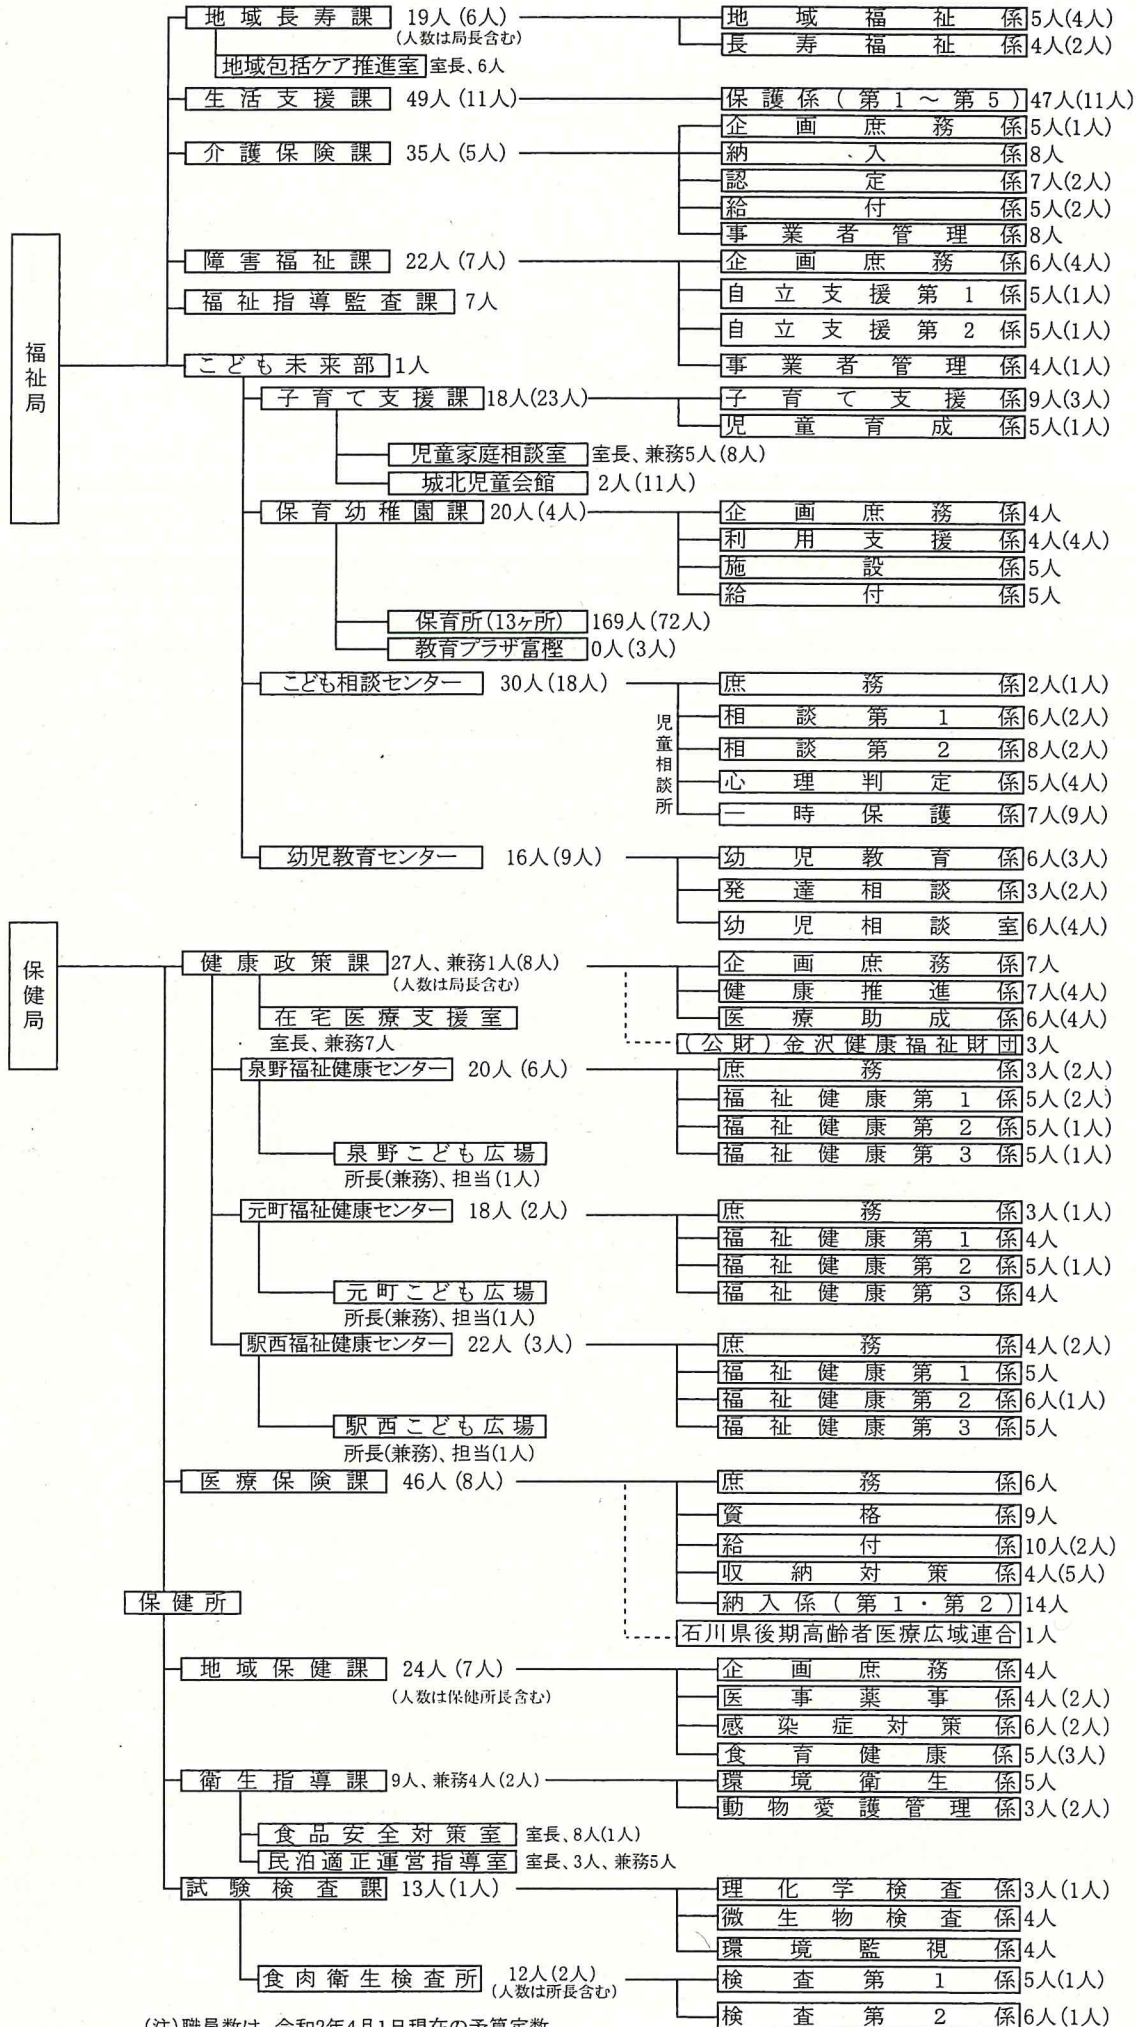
福祉局

地域長寿課 19人(6人)
(人数は局長含む)
地域包括ケア推進室 室長、6人
地域福祉係 5人(4人)
長寿福祉係 4人(2人)

生活支援課 49人(11人)
保護係(第1～第5) 47人(11人)

介護保険課 35人(5人)
企画庶務係 5人(1人)
納入係 8人
認定係 7人(2人)
給付係 5人(2人)
事業者管理係 8人

障害福祉課 22人(7人)
企画庶務係 6人(4人)
自立支援第1係 5人(1人)
自立支援第2係 5人(1人)
事業者管理係 4人(1人)

福祉指導監査課 7人

こども未来部 1人

子育て支援課 18人(23人)
子育て支援係 9人(3人)
児童育成係 5人(1人)
児童家庭相談室 室長、兼務5人(8人)
城北児童会館 2人(11人)

保育幼稚園課 20人(4人)
企画庶務係 4人
利用支援係 4人(4人)
施設係 5人
給付係 5人
保育所(13ヶ所) 169人(72人)
教育プラザ富樫 0人(3人)

こども相談センター 30人(18人)
児童相談所
庶務係 2人(1人)
相談第1係 6人(2人)
相談第2係 8人(2人)
心理判定係 5人(4人)
一時保護係 7人(9人)

幼児教育センター 16人(9人)
幼児教育係 6人(3人)
発達相談係 3人(2人)
幼児相談室 6人(4人)

保健局

健康政策課 27人、兼務1人(8人)
(人数は局長含む)
在宅医療支援室
室長、兼務7人
企画庶務係 7人
健康推進係 7人(4人)
医療助成係 6人(4人)
(公財)金沢健康福祉財団 3人

泉野福祉健康センター 20人(6人)
庶務係 3人(2人)
福祉健康第1係 5人(2人)
福祉健康第2係 5人(1人)
福祉健康第3係 5人(1人)
泉野こども広場
所長(兼務)、担当(1人)

元町福祉健康センター 18人(2人)
庶務係 3人(1人)
福祉健康第1係 4人
福祉健康第2係 5人(1人)
福祉健康第3係 4人
元町こども広場
所長(兼務)、担当(1人)

駅西福祉健康センター 22人(3人)
庶務係 4人(2人)
福祉健康第1係 5人
福祉健康第2係 6人(1人)
福祉健康第3係 5人
駅西こども広場
所長(兼務)、担当(1人)

医療保険課 46人(8人)
庶務係 6人
資格係 9人
給付係 10人(2人)
収納対策係 4人(5人)
納入係(第1・第2) 14人
石川県後期高齢者医療広域連合 1人

保健所

地域保健課 24人(7人)
(人数は保健所長含む)
企画庶務係 4人
医事薬事係 4人(2人)
感染症対策係 6人(2人)
食育健康係 5人(3人)

衛生指導課 9人、兼務4人(2人)
環境衛生係 5人
動物愛護管理係 3人(2人)
食品安全対策室 室長、8人(1人)
民泊適正運営指導室 室長、3人、兼務5人

試験検査課 13人(1人)
理化学検査係 3人(1人)
微生物検査係 4人
環境監視係 4人
食肉衛生検査所 12人(2人)
(人数は所長含む)
検査第1係 5人(1人)
検査第2係 6人(1人)

(注)職員数は、令和2年4月1日現在の予算定数